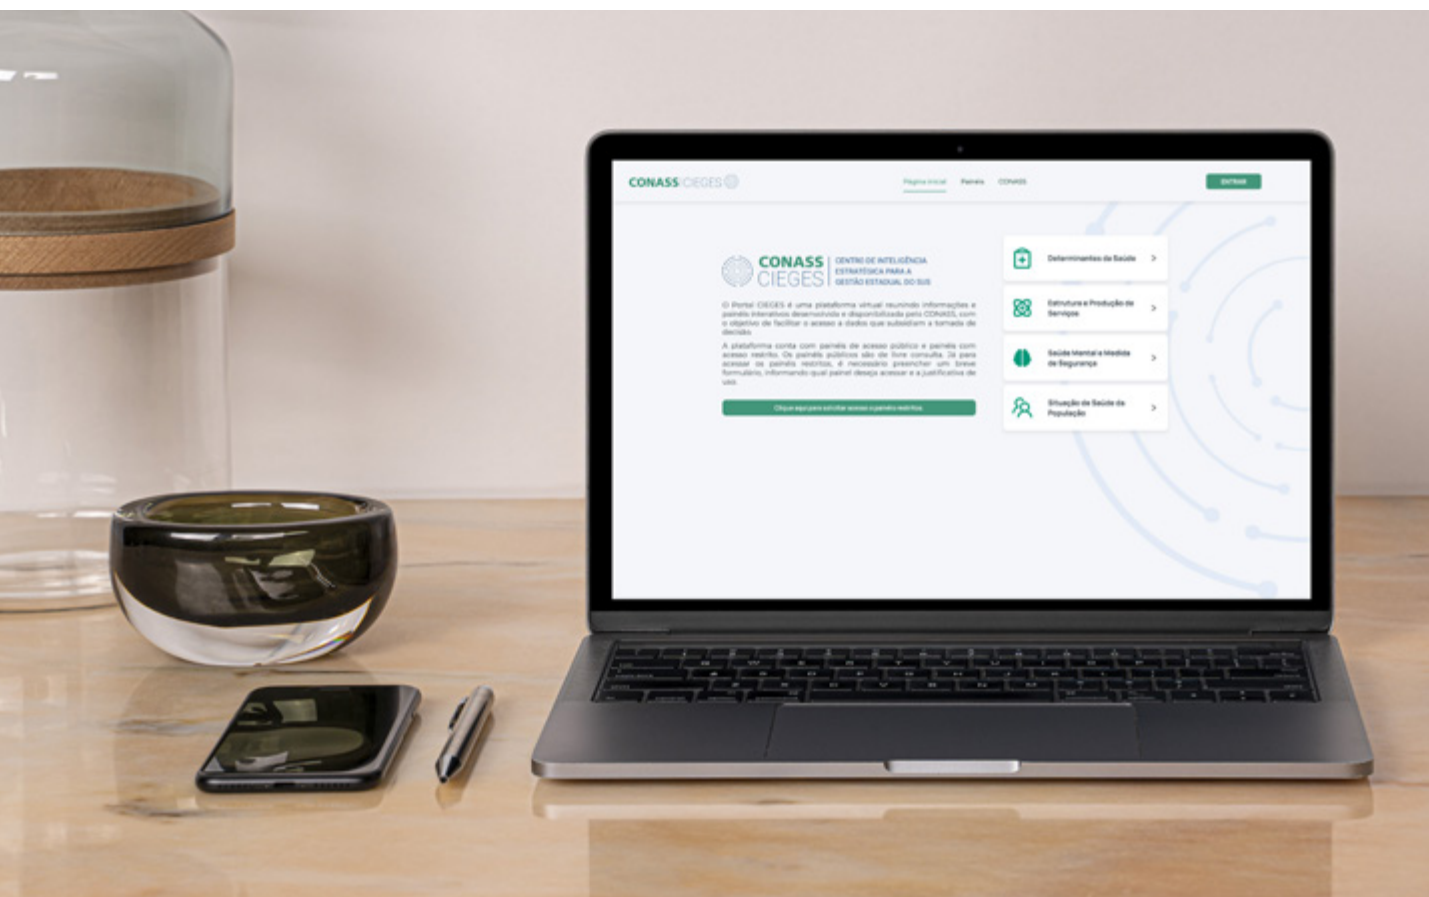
CONASS CIEGES

Página inicial Painéis CONASS

ENTRAR

CONASS CIEGES

CENTRO DE INTELIGÊNCIA ESTRATÉGICA PARA A GESTÃO ESTADUAL DO SUS

O Portal CIEGES é uma plataforma virtual reunindo informações e painéis interativos desenvolvida e disponibilizada pelo CONASS, com o objetivo de facilitar o acesso a dados que subsidiam a tomada de decisão.

A plataforma conta com painéis de acesso público e painéis com acesso restrito. Os painéis públicos são de livre consulta. Já para acessar os painéis restritos, é necessário preencher um breve formulário, informando qual painel deseja acessar e a justificativa de uso.

Clique aqui para solicitar acesso a painéis restritos

Determinantes da Saúde >

Estrutura e Produção de Serviços >

Saúde Mental e Medida de Segurança >

Situação de Saúde da População >